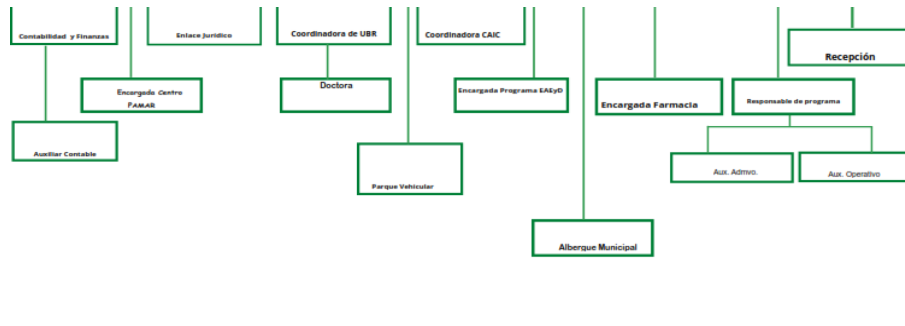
Contabilidad y Finanzas

Enlace Jurídico

Coordinadora de UBR

Coordinadora CAIC

Recepción

Encargado Centro PAMAR

Doctora

Encargada Programa EAEyD

Encargada Farmacia

Responsable de programa

Auxiliar Contable

Aux. Admvo.

Aux. Operativo

Parque Vehicular

Albergue Municipal